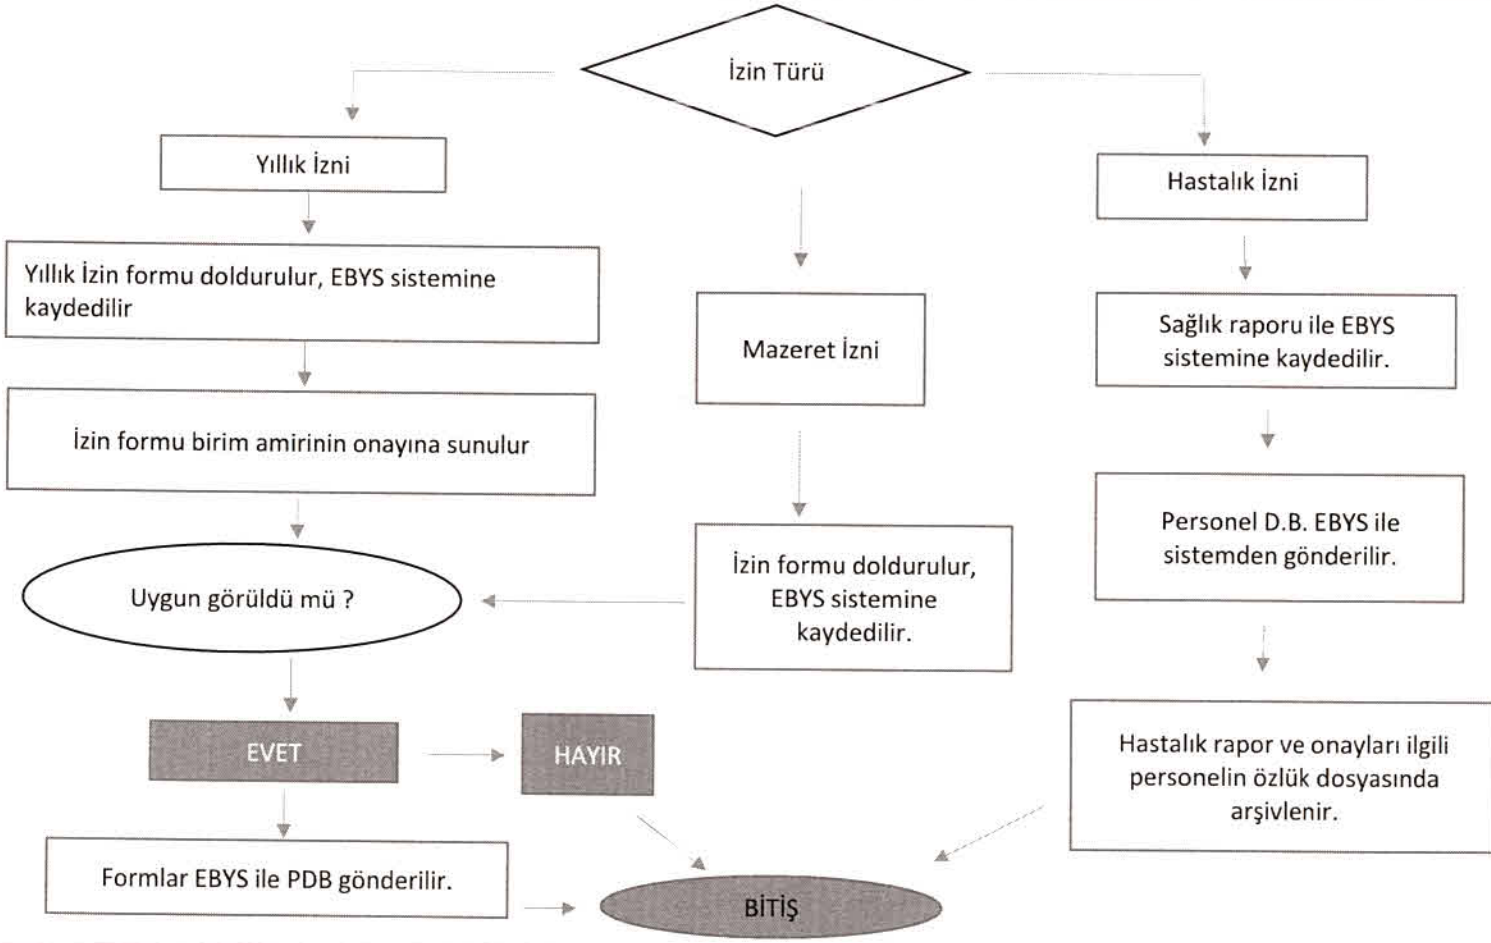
İzin Türü

Yıllık İzni

Yıllık İzin formu doldurulur, EBYS sistemine kaydedilir

İzin formu birim amirinin onayına sunulur

Uygun görüldü mü ?

EVET

HAYIR

Formlar EBYS ile PDB gönderilir.

Mazeret İzni

İzin formu doldurulur, EBYS sistemine kaydedilir.

Hastalık İzni

Sağlık raporu ile EBYS sistemine kaydedilir.

Personel D.B. EBYS ile sistemden gönderilir.

Hastalık rapor ve onayları ilgili personelin özlük dosyasında arşivlenir.

BİTİŞ